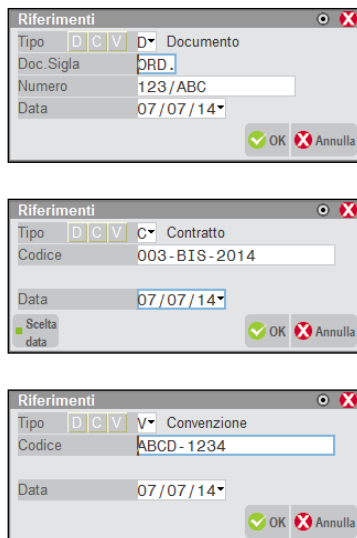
Riferimenti
Tipo D C V D Documento
Doc.Sigla ORD.
Numero 123/ABC
Data 07/07/14
OK Annulla

Riferimenti
Tipo D C V C Contratto
Codice 003-BIS-2014
Data 07/07/14
Scelta data
OK Annulla

Riferimenti
Tipo D C V V Convenzione
Codice ABCD-1234
Data 07/07/14
OK Annulla